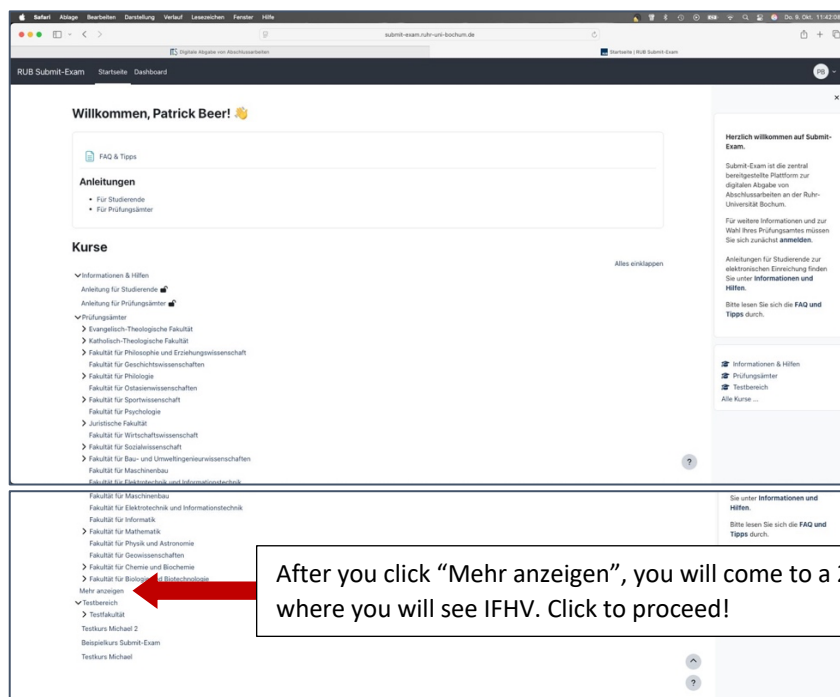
Safari Ablage Bearbeiten Darstellung Verlauf Lesezeichen Fenster Hilfe

Do. 9. Okt. 11:42:08

submit-exam.ruhr-uni-bochum.de

Digitale Abgabe von Abschlussarbeiten

Startseite | RUB Submit-Exam

RUB Submit-Exam Startseite Dashboard

PB

Willkommen, Patrick Beer! 👋

FAQ & Tipps

Anleitungen

• Für Studierende
• Für Prüfungsämter

Kurse

Alles einklappen

Informationen & Hilfen
Anleitung für Studierende
Anleitung für Prüfungsämter
Prüfungsämter
Evangelisch-Theologische Fakultät
Katholisch-Theologische Fakultät
Fakultät für Philosophie und Erziehungswissenschaft
Fakultät für Geschichtswissenschaften
Fakultät für Philologie
Fakultät für Ostasienwissenschaften
Fakultät für Sportwissenschaft
Fakultät für Psychologie
Juristische Fakultät
Fakultät für Wirtschaftswissenschaft
Fakultät für Sozialwissenschaft
Fakultät für Bau- und Umweltingenieurwissenschaften
Fakultät für Maschinenbau
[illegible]

Herzlich willkommen auf Submit-Exam.

Submit-Exam ist die zentral bereitgestellte Plattform zur digitalen Abgabe von Abschlussarbeiten an der Ruhr-Universität Bochum.

Für weitere Informationen und zur Wahl Ihres Prüfungsamtes müssen Sie sich zunächst anmelden.

Anleitungen für Studierende zur elektronischen Einreichung finden Sie unter Informationen und Hilfen.

Bitte lesen Sie sich die FAQ und Tipps durch.

Informationen & Hilfen
Prüfungsämter
Testbereich
Alle Kurse ...

?

Fakultät für Maschinenbau
Fakultät für Elektrotechnik und Informationstechnik
Fakultät für Informatik
Fakultät für Mathematik
Fakultät für Physik und Astronomie
Fakultät für Geowissenschaften
Fakultät für Chemie und Biochemie
Fakultät für Biologie und Biotechnologie
Mehr anzeigen
Testbereich
Testfakultät
Testkurs Michael 2
Beispielkurs Submit-Exam
Testkurs Michael

Sie unter Informationen und Hilfen.

Bitte lesen Sie sich die FAQ und Tipps durch.

After you click “Mehr anzeigen”, you will come to a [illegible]
where you will see IFHV. Click to proceed!

?